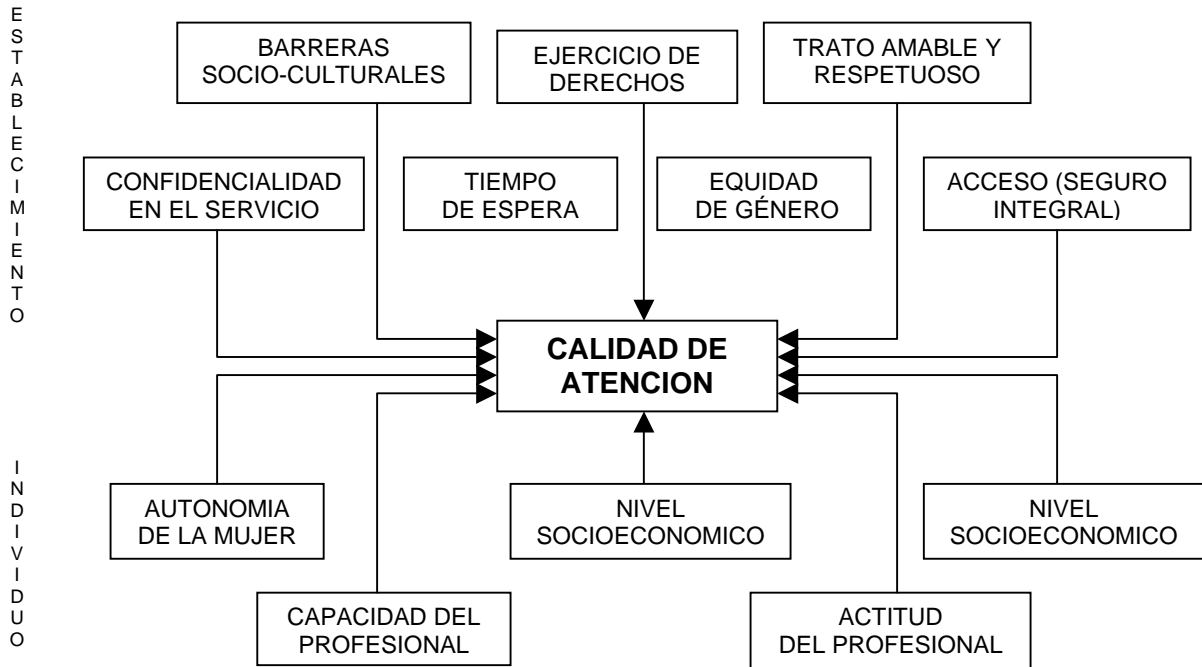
ESTABLECIMIENTO

BARRERAS SOCIO-CULTURALES

EJERCICIO DE DERECHOS

TRATO AMABLE Y RESPETUOSO

CONFIDENCIALIDAD EN EL SERVICIO

TIEMPO DE ESPERA

EQUIDAD DE GÉNERO

ACCESO (SEGURO INTEGRAL)

CALIDAD DE ATENCION

INDIVIDUO

AUTONOMIA DE LA MUJER

NIVEL SOCIOECONOMICO

NIVEL SOCIOECONOMICO

CAPACIDAD DEL PROFESIONAL

ACTITUD DEL PROFESIONAL